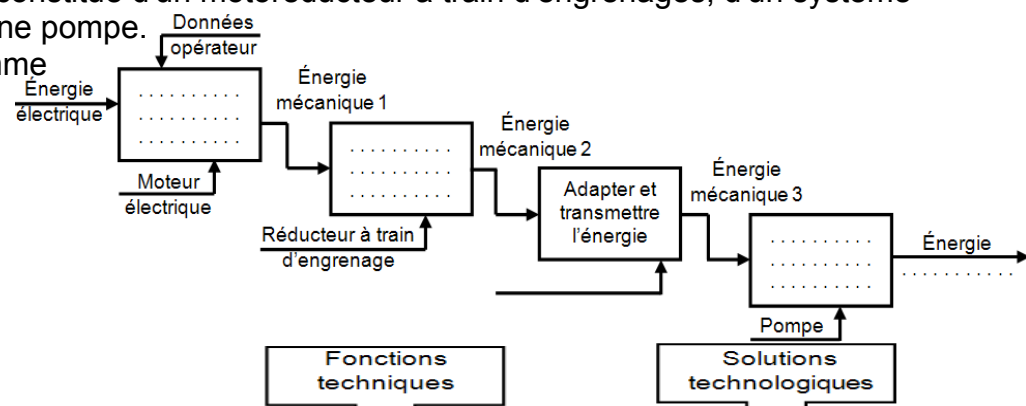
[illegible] constitué d'un motoréducteur à train d'engrenages, d'un système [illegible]ne pompe.
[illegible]mme

Données opérateur

Énergie électrique

. . . . . . . . .
. . . . . . . . .
. . . . . . . . .

Moteur électrique

Énergie mécanique 1

. . . . . . . . .
. . . . . . . . .
. . . . . . . . .

Réducteur à train d'engrenage

Énergie mécanique 2

Adapter et transmettre l'énergie

Énergie mécanique 3

. . . . . . . . .
. . . . . . . . .
. . . . . . . . .

Pompe

Énergie
. . . . . . . . . .

Fonctions techniques

Solutions technologiques